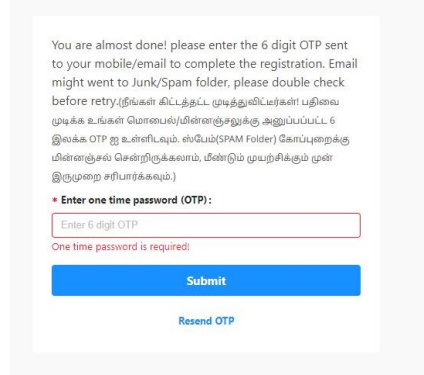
You are almost done! please enter the 6 digit OTP sent to your mobile/email to complete the registration. Email might went to Junk/Spam folder, please double check before retry.(நீங்கள் கிட்டத்தட்ட முடித்துவிட்டீர்கள்! பதிவை முடிக்க உங்கள் மொபைல்/மின்னஞ்சலுக்கு அனுப்பப்பட்ட 6 இலக்க OTP ஐ உள்ளிடவும். ஸ்பேம்(SPAM Folder) கோப்புறைக்கு மின்னஞ்சல் சென்றிருக்கலாம், மீண்டும் முயற்சிக்கும் முன் இருமுறை சரிபார்க்கவும்.)

* Enter one time password (OTP) :

Enter 6 digit OTP

One time password is required!

Submit

Resend OTP